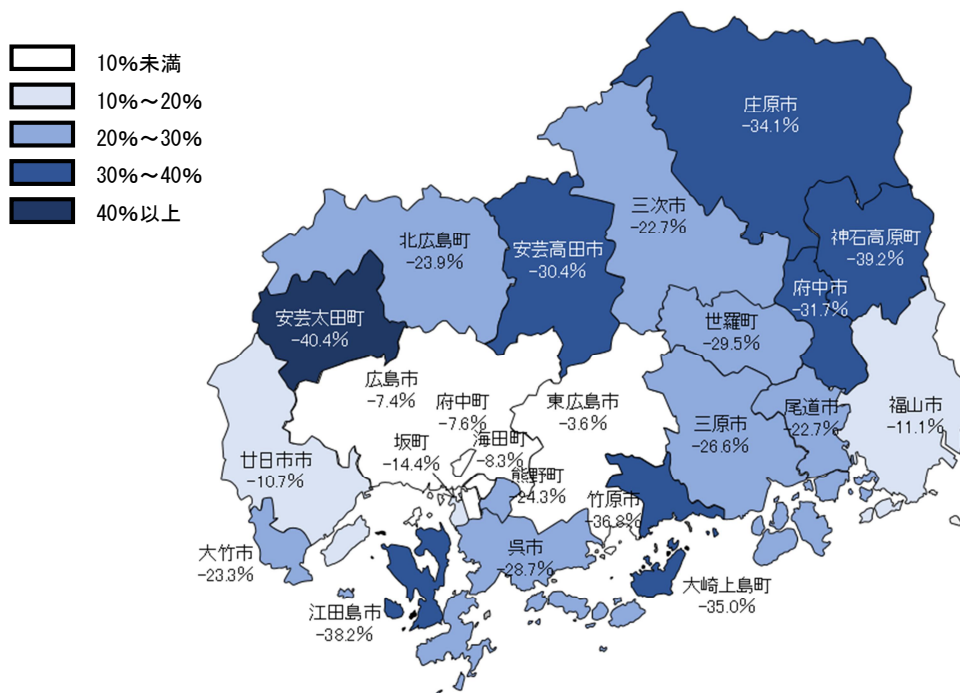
10%未満
10%～20%
20%～30%
30%～40%
40%以上

庄原市
-34.1%

三次市
-22.7%

神石高原町
-39.2%

北広島町
-23.9%

安芸高田市
-30.4%

府中市
-31.7%

安芸太田町
-40.4%

世羅町
-29.5%

広島市
-7.4%

府中町
-7.6%

東広島市
-3.6%

三原市
-26.6%

尾道市
-22.7%

福山市
-11.1%

坂町
-14.4%

海田町
-8.3%

熊野町
-24.3%

廿日市市
-10.7%

竹原市
-36.8%

大竹市
-23.3%

呉市
-28.7%

大崎上島町
-35.0%

江田島市
-38.2%